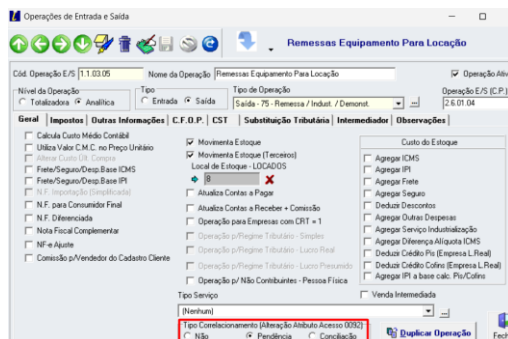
Operações de Entrada e Saída

Remessas Equipamento Para Locação

Cód. Operação E/S 1.1.03.05 Nome da Operação Remessas Equipamento Para Locação Operação Ativ

Nível da Operação
Totalizadora Analítica

Tipo
Entrada Saída

Tipo de Operação
Saída - 75 - Remessa / Indust. / Demonst.

Operação E/S (C.P.)
2.6.01.04

Geral | Impostos | Outras Informações | C.F.O.P. | CST | Substituição Tributária | Intermediador | Observações

Calcula Custo Médio Contábil
Utiliza Valor C.M.C. no Preço Unitário
Alterar Custo Ult. Compra
Frete/Seguro/Desp.Base ICMS
Frete/Seguro/Desp.Base IPI
N.F. Importação (Simplificada)
N.F. para Consumidor Final
N.F. Diferenciada
Nota Fiscal Complementar
NF-e Ajuste
Comissão p/Vendedor do Cadastro Cliente

Movimenta Estoque
Movimenta Estoque (Terceiros)
Local de Estoque - LOCADOS
8
Atualiza Contas a Pagar
Atualiza Contas a Receber + Comissão
Operação para Empresas com CRT = 1
Operação p/Regime Tributário - Simples
Operação p/Regime Tributário - Lucro Real
Operação p/Regime Tributário - Lucro Presumido
Operação p/ Não Contribuintes - Pessoa Física

Custo do Estoque
Agregar ICMS
Agregar IPI
Agregar Frete
Agregar Seguro
Deduzir Descontos
Agregar Outras Despesas
Agregar Serviço Industrialização
Agregar Diferença Alíquota ICMS
Deduzir Crédito Pis (Empresa L.Real)
Deduzir Crédito Cofins (Empresa L.Real)
Agregar IPI à base calc. Pis/Cofins

Tipo Serviço
(Nenhum)
Venda Intermediada

Tipo Correlacionamento (Alteração Atributo Acesso 0092)
Não Pendência Conciliação

Duplicar Operação